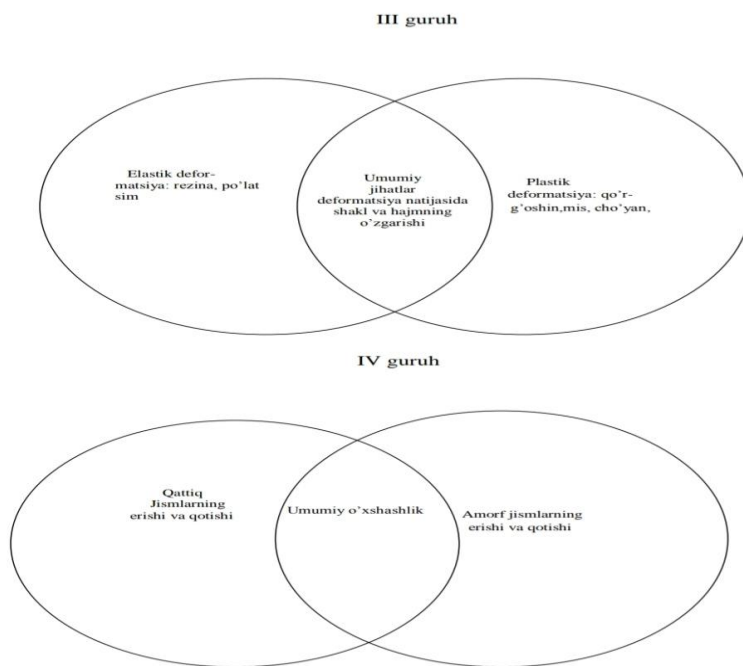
III guruh

Elastik deformatsiya: rezina, po'lat sim

Umumiy jihatlar deformatsiya natijasida shakl va hajmning o'zgarishi

Plastik deformatsiya: qo'rg'oshin,mis, cho'yan,

IV guruh

Qattiq Jismlarning erishi va qotishi

Umumiy o'xshashlik

Amorf jismlarning erishi va qotishi